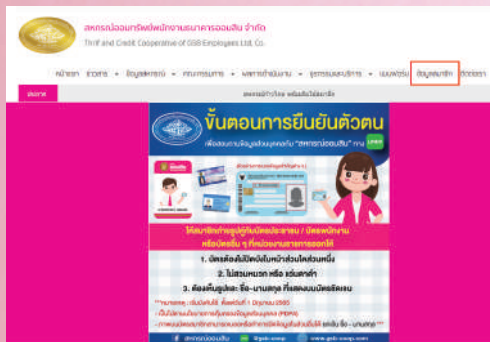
สหกรณ์ออมทรัพย์พนักงานธนาคารออมสิน จำกัด
Thrif and Credit Cooperative of GSB Employees Ltd., Co.

หน้าแรก | ข่าวสาร | ข้อมูลสหกรณ์ | คณะกรรมการ | ผลการดำเนินงาน | ธุรกรรมและบริการ | แบบฟอร์ม | ข้อมูลสมาชิก | ติดต่อเรา

ประกาศ

ขั้นตอนการยืนยันตัวตน

เพื่อขอรับข้อมูลส่วนบุคคลกับ "สหกรณ์ออมสิน" ทาง LINE

ให้สมาชิกถ่ายรูปคู่กับบัตรประชาชน / บัตรพนักงาน หรือบัตรอื่น ๆ ที่หน่วยงานราชการออกให้

1. บัตรต้องไม่ปิดบังใบหน้าส่วนใดส่วนหนึ่ง
2. ไม่สวมหมวก หรือ แว่นตาดำ
3. ต้องเห็นรูปและ ชื่อ-นามสกุล ที่แสดงบนบัตรชัดเจน

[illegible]

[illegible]

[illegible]

สหกรณ์ออมสิน | @gsb-coop | www.gsb-coop.com